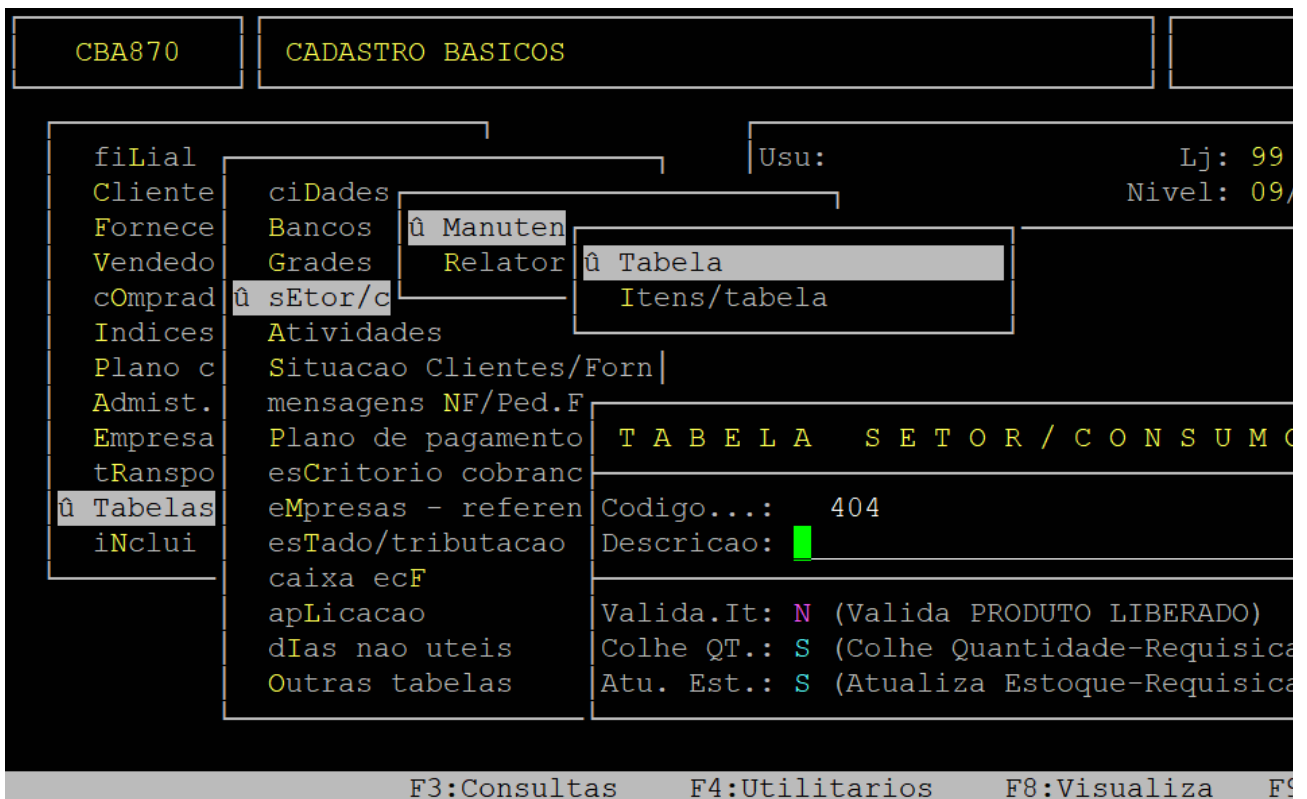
CBA870

CADASTRO BASICOS

Usu:

Lj: 99

Nivel: 09/

fiLial
Cliente
Fornece
Vendedo
cOmprad
Indices
Plano c
Admist.
Empresa
tRanspo
û Tabelas
iNclui

ciDades
Bancos
Grades
û sEtor/c
Atividades
Situacao Clientes/Forn
mensagens NF/Ped.F
Plano de pagamento
esCritorio cobranc
eMpresas - referen
esTado/tributacao
caixa ecF
apLicacao
dIas nao uteis
Outras tabelas

û Manuten
Relator

û Tabela
Itens/tabela

T A B E L A   S E T O R / C O N S U M O

Codigo...: 404
Descricao:

Valida.It: N (Valida PRODUTO LIBERADO)
Colhe QT.: S (Colhe Quantidade-Requisica
Atu. Est.: S (Atualiza Estoque-Requisica

F3:Consultas F4:Utilitarios F8:Visualiza F9